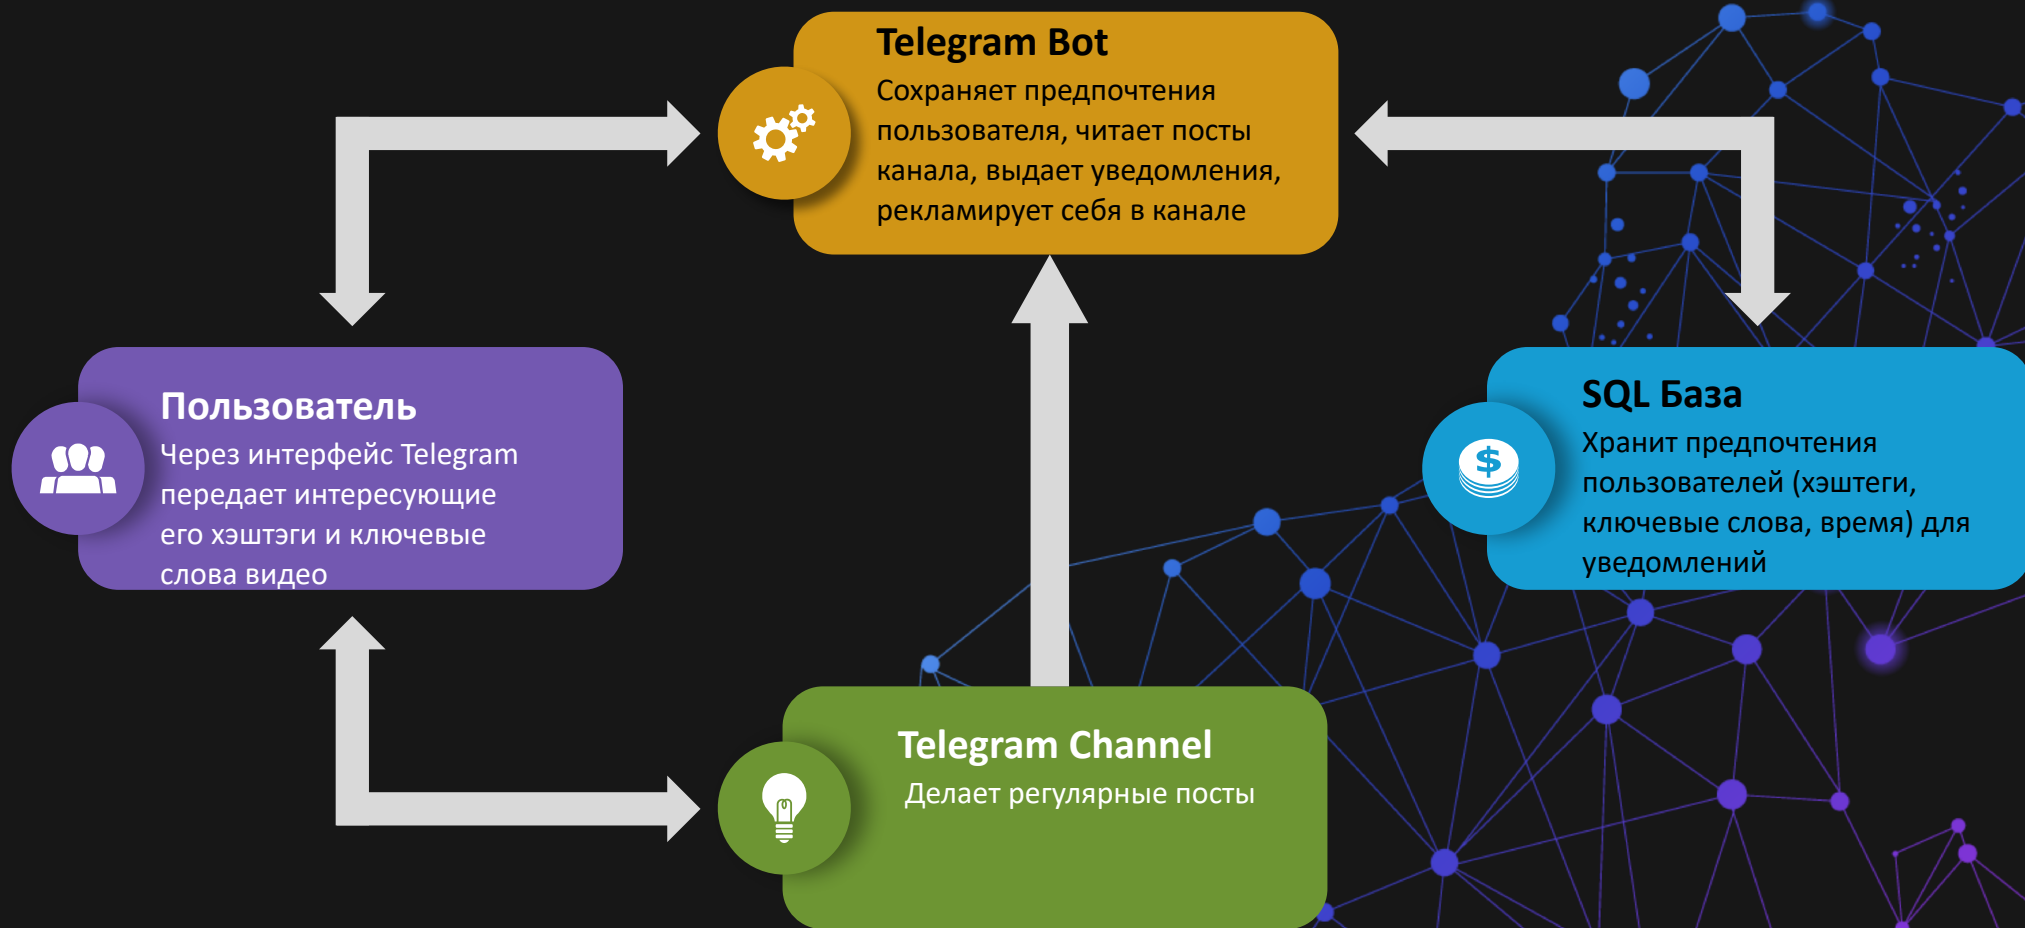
Telegram Bot
Сохраняет предпочтения пользователя, читает посты канала, выдает уведомления, рекламирует себя в канале

Пользователь
Через интерфейс Telegram передает интересующие его хэштэги и ключевые слова видео

SQL База
Хранит предпочтения пользователей (хэштеги, ключевые слова, время) для уведомлений

Telegram Channel
Делает регулярные посты